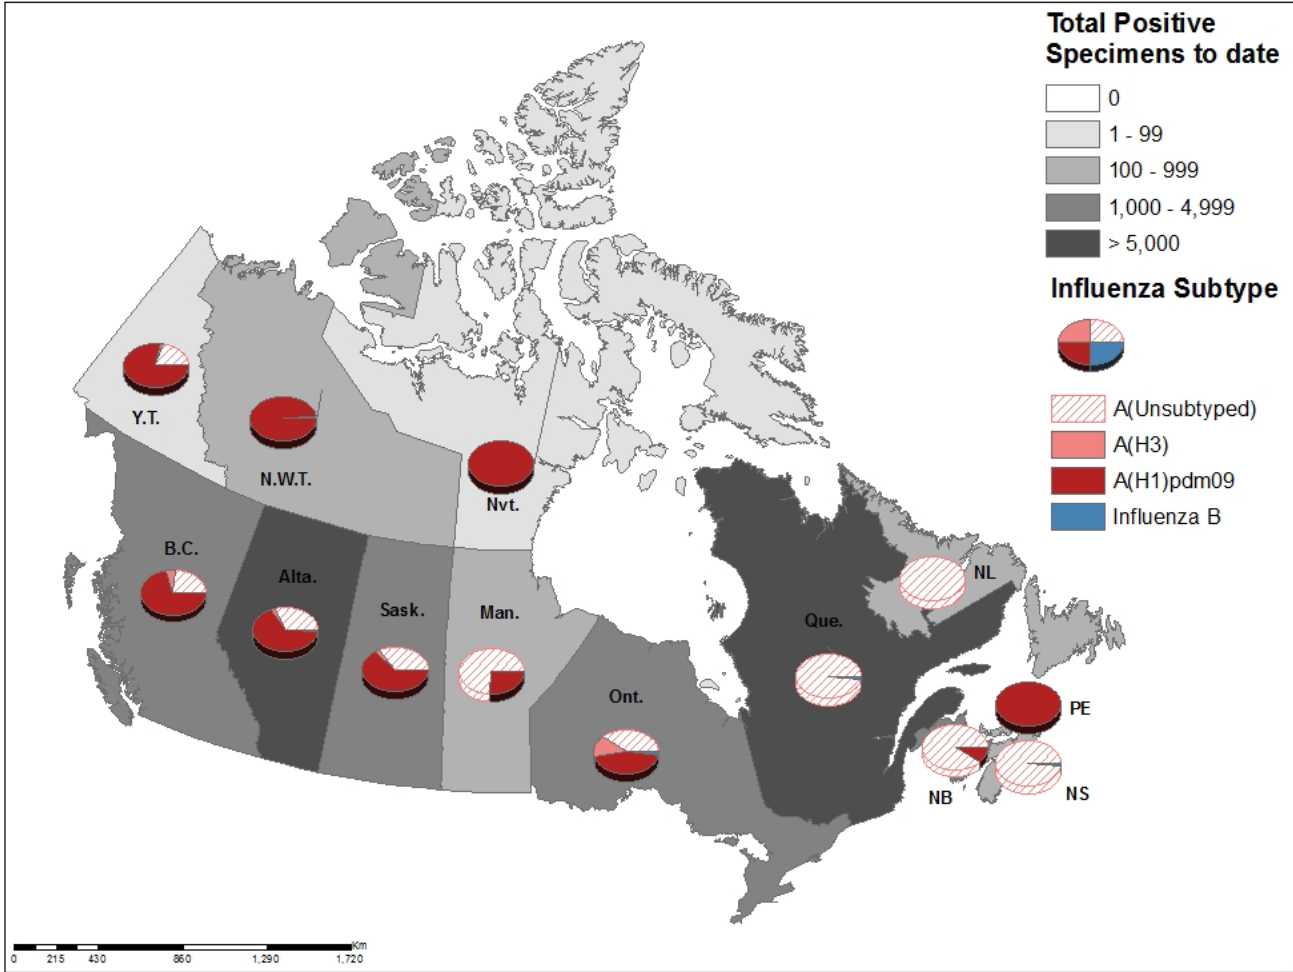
Total Positive Specimens to date

0

1 - 99

100 - 999

1,000 - 4,999

> 5,000

Influenza Subtype

A(Unsubtyped)

A(H3)

A(H1)pdm09

Influenza B

Y.T.

N.W.T.

Nvt.

B.C.

Alta.

Sask.

Man.

Ont.

Que.

NL

PE

NB

NS

0 215 430 860 1,290 1,720 Km